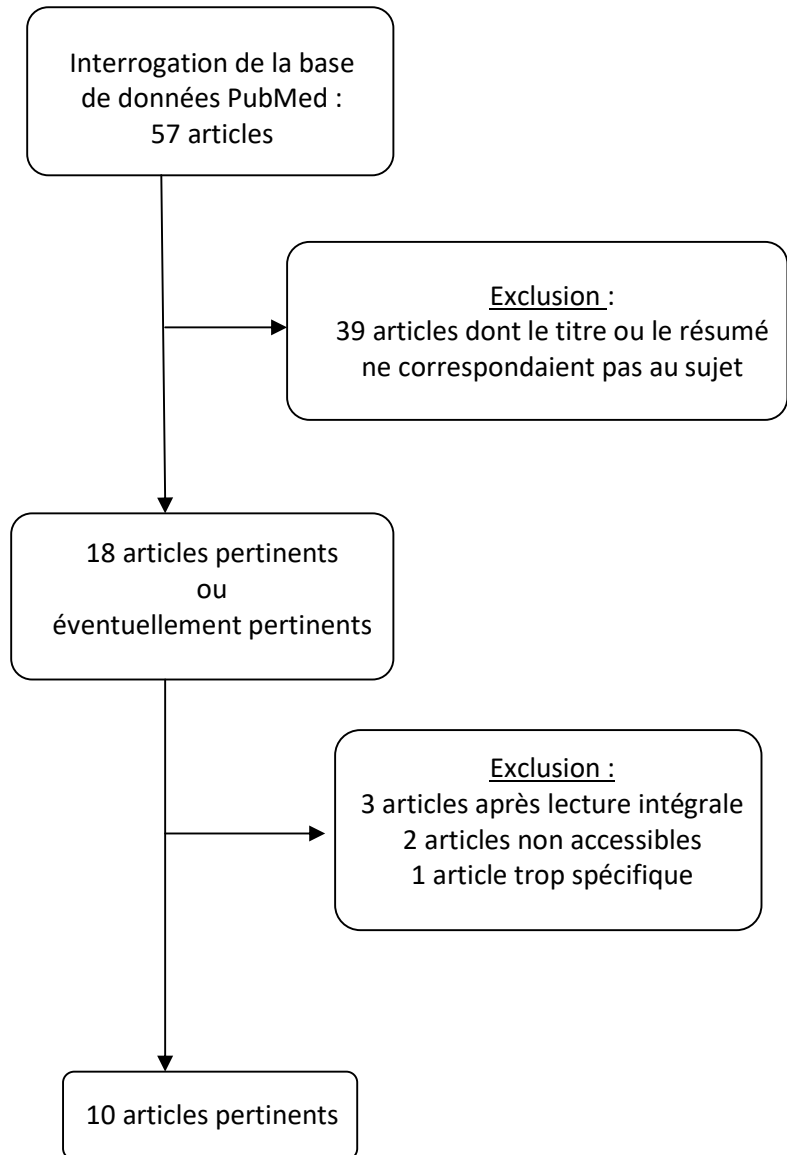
Interrogation de la base de données PubMed : 57 articles

Exclusion :
39 articles dont le titre ou le résumé ne correspondaient pas au sujet

18 articles pertinents
ou
éventuellement pertinents

Exclusion :
3 articles après lecture intégrale
2 articles non accessibles
1 article trop spécifique

10 articles pertinents